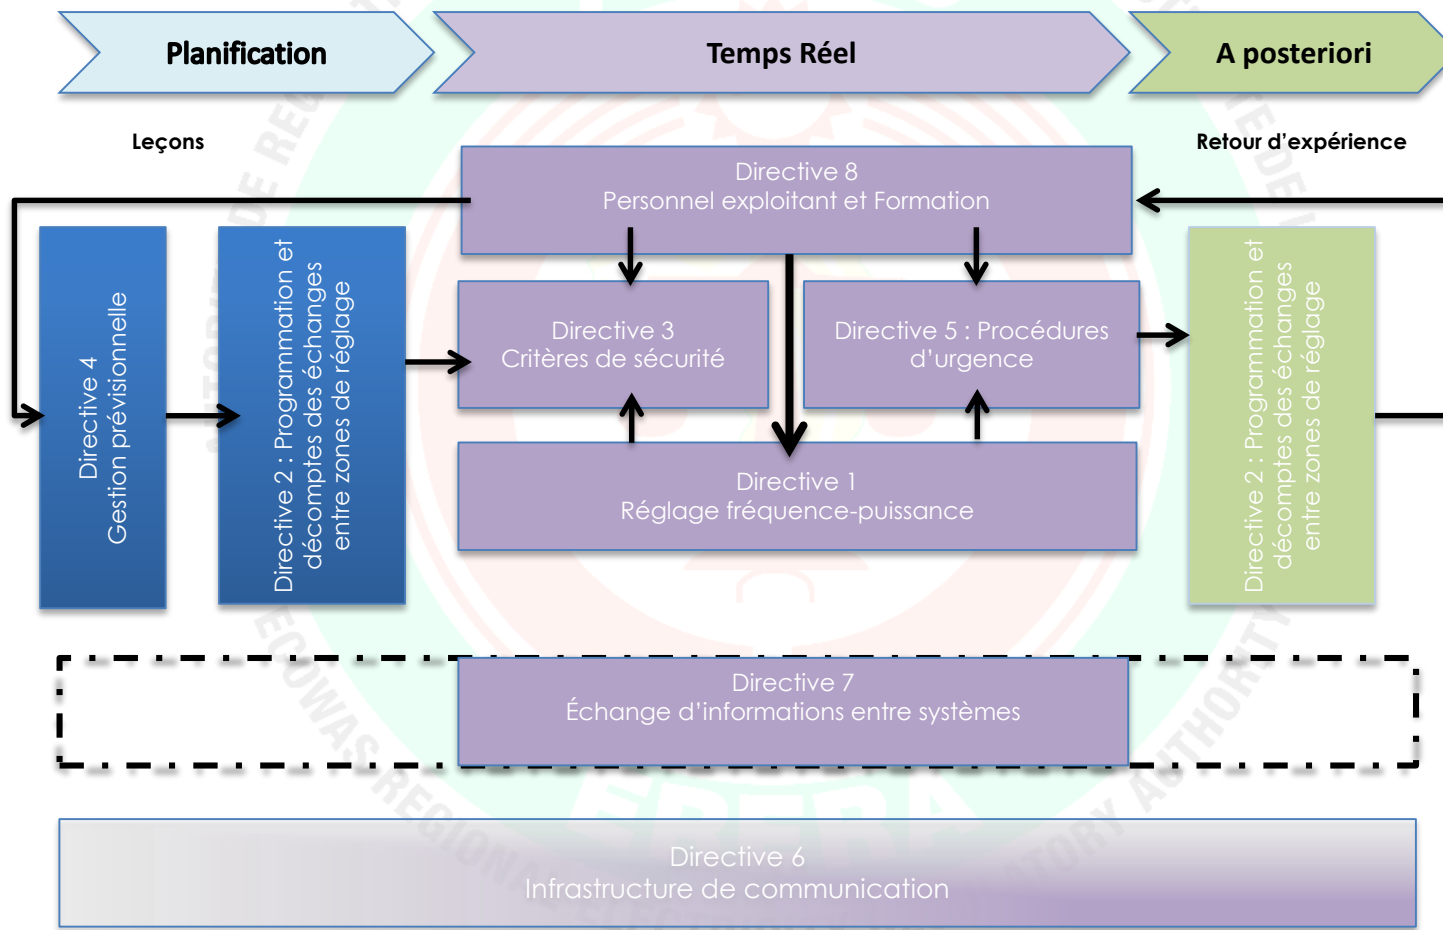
Planification

Temps Réel

A posteriori

Leçons

Retour d'expérience

Directive 8
Personnel exploitant et Formation

Directive 4
Gestion prévisionnelle

Directive 2 : Programmation et décomptes des échanges entre zones de réglage

Directive 3
Critères de sécurité

Directive 5 : Procédures d'urgence

Directive 2 : Programmation et décomptes des échanges entre zones de réglage

Directive 1
Réglage fréquence-puissance

Directive 7
Échange d'informations entre systèmes

Directive 6
Infrastructure de communication